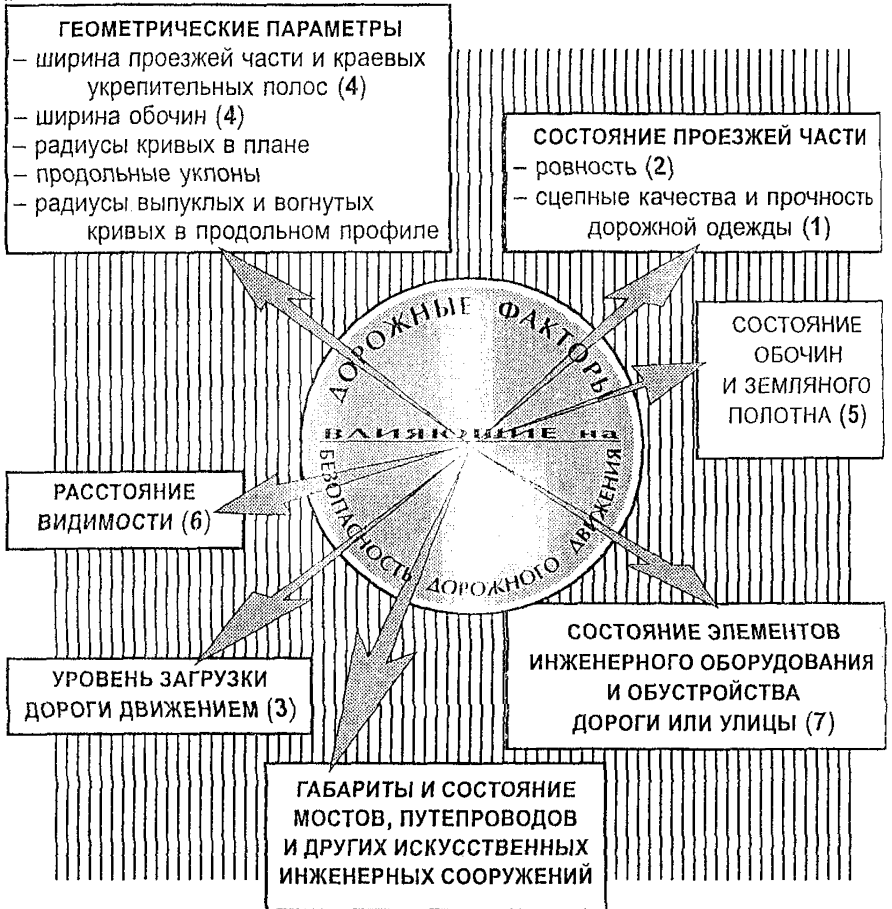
ГЕОМЕТРИЧЕСКИЕ ПАРАМЕТРЫ
– ширина проезжей части и краевых укрепительных полос (4)
– ширина обочин (4)
– радиусы кривых в плане
– продольные уклоны
– радиусы выпуклых и вогнутых кривых в продольном профиле

СОСТОЯНИЕ ПРОЕЗЖЕЙ ЧАСТИ
– ровность (2)
– сцепные качества и прочность дорожной одежды (1)

СОСТОЯНИЕ ОБОЧИН И ЗЕМЛЯНОГО ПОЛОТНА (5)

ДОРОЖНЫЕ ФАКТОРЫ
ВЛИЯЮЩИЕ на
БЕЗОПАСНОСТЬ ДОРОЖНОГО ДВИЖЕНИЯ

РАССТОЯНИЕ ВИДИМОСТИ (6)

СОСТОЯНИЕ ЭЛЕМЕНТОВ ИНЖЕНЕРНОГО ОБОРУДОВАНИЯ И ОБУСТРОЙСТВА ДОРОГИ ИЛИ УЛИЦЫ (7)

УРОВЕНЬ ЗАГРУЗКИ ДОРОГИ ДВИЖЕНИЕМ (3)

ГАБАРИТЫ И СОСТОЯНИЕ МОСТОВ, ПУТЕПРОВОДОВ И ДРУГИХ ИСКУССТВЕННЫХ ИНЖЕНЕРНЫХ СООРУЖЕНИЙ